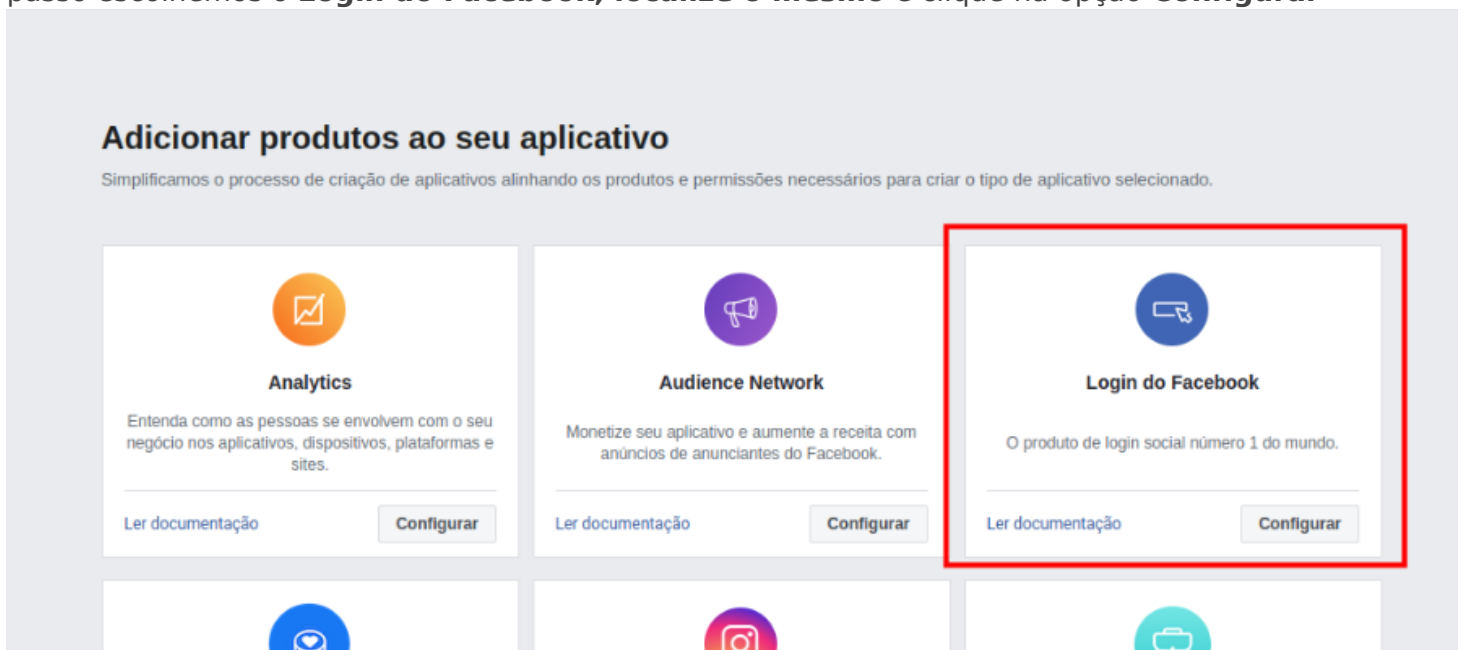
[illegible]

Adicionar produtos ao seu aplicativo

Simplificamos o processo de criação de aplicativos alinhando os produtos e permissões necessários para criar o tipo de aplicativo selecionado.

Analytics

Entenda como as pessoas se envolvem com o seu negócio nos aplicativos, dispositivos, plataformas e sites.

Ler documentação

Configurar

Audience Network

Monetize seu aplicativo e aumente a receita com anúncios de anunciantes do Facebook.

Ler documentação

Configurar

Login do Facebook

O produto de login social número 1 do mundo.

Ler documentação

Configurar